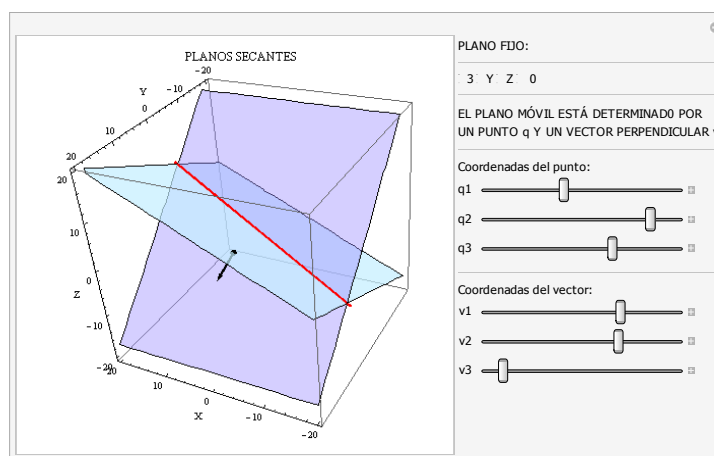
PLANOS SECANTES

Y
-20
-10
0
10
20
20
10
0
Z
-10
-20
20
10
0
X
-10
-20

PLANO FIJO:

3 Y Z 0

EL PLANO MÓVIL ESTÁ DETERMINAD0 POR UN PUNTO q Y UN VECTOR PERPENDICULAR

Coordenadas del punto:

q1

q2

q3

Coordenadas del vector:

v1

v2

v3